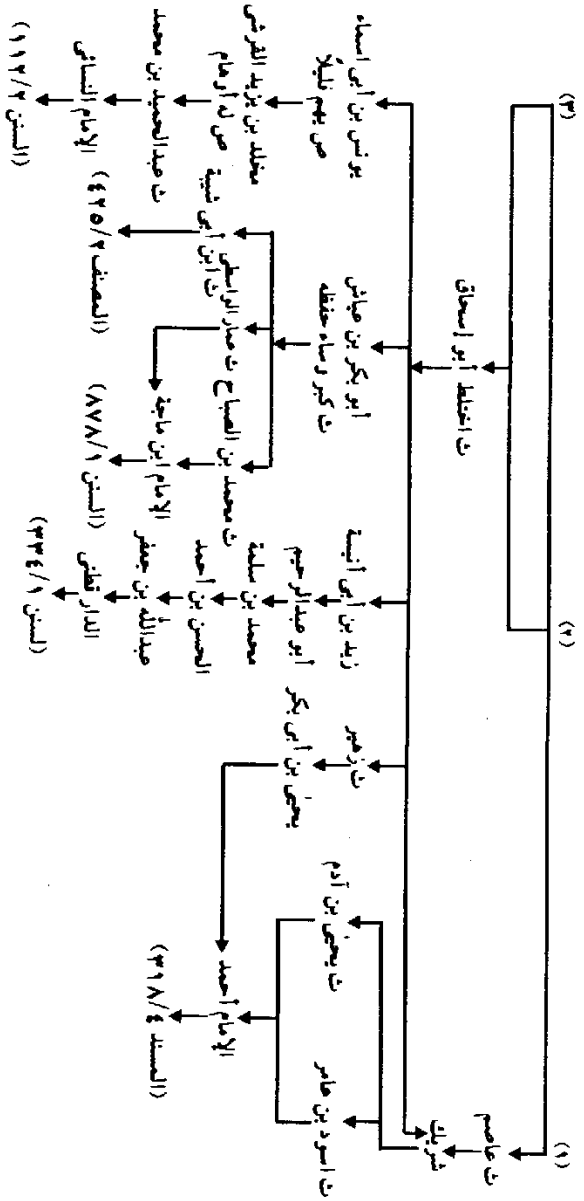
(٣)
ت اختلط أبو إسحاق
(٢)
(١)
ت عاصم
شريك
ت يحيى بن آدم
ت أسود بن عامر
الإمام أحمد
(المسند ٤/٣١٨)
ت زهير
يحيى بن أبي بكير
زيد بن أبي أنيسة
أبو عبدالرحيم
محمد بن سلمة
الحسن بن أحمد
عبدالله بن جعفر
الدارقطني
(السنن ١/٣٣٤)
أبو بكر بن عياش
ت كبر وساء حفظه
ت محمد بن الصباح
ت عمار الواسطي
ت ابن أبي
الإمام ابن ماجة
(السنن ١/٢٧٨)
(المصنف ٢/٥٠٥)
يونس بن أبي إسحاق
ص بلال بن يحيى
مخلد بن يزيد القرشي
ص له أوهام
ت عبدالحميد بن محمد
الإمام النسائي
(السنن ٢/١١٢)